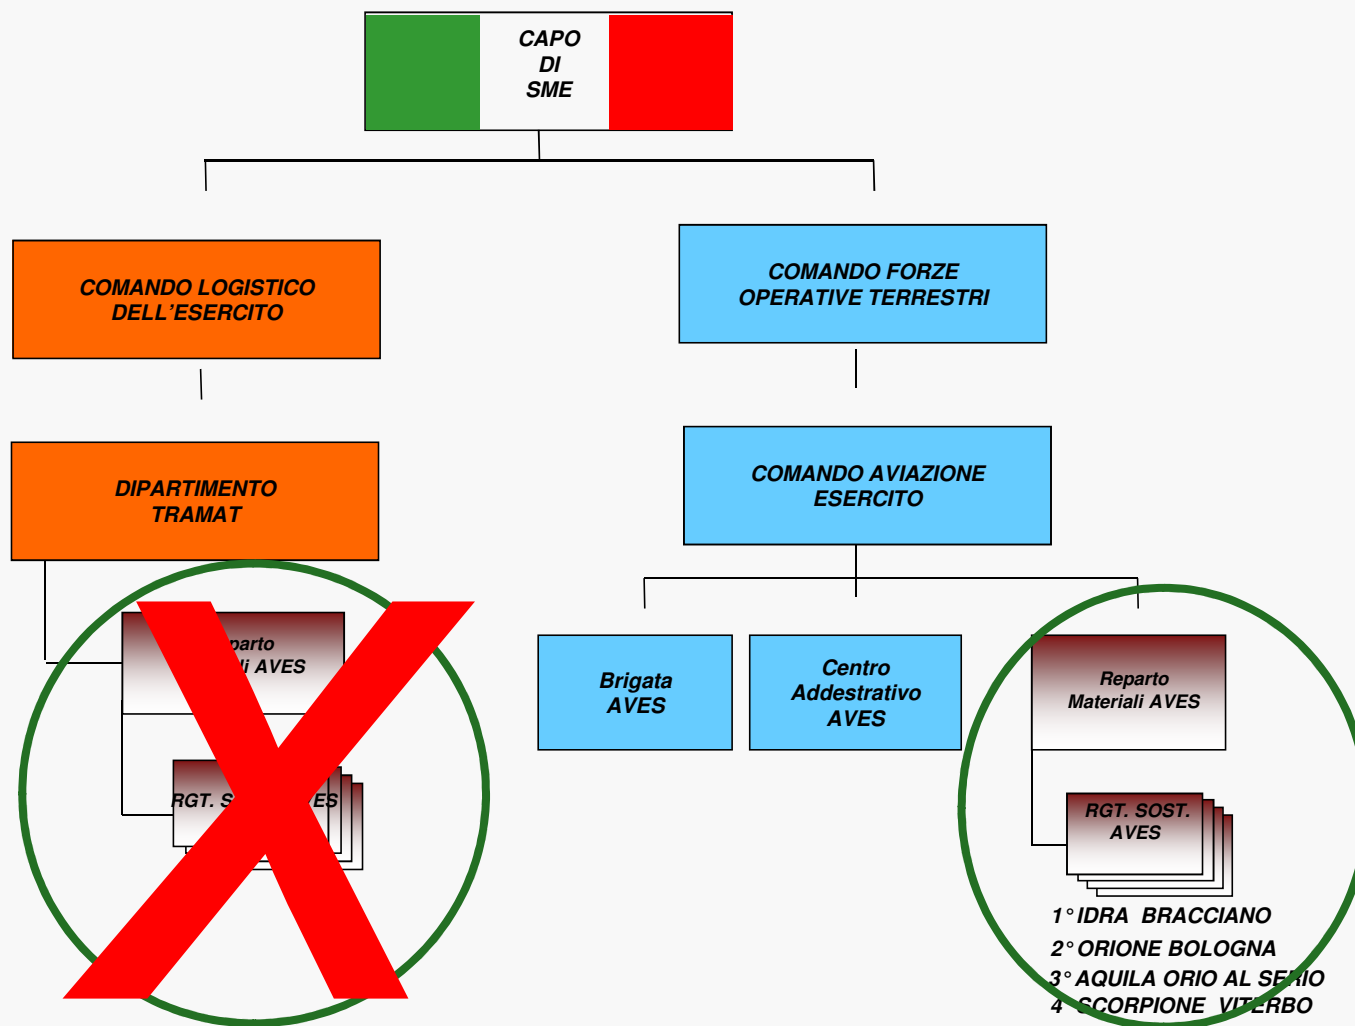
CAPO
DI
SME

COMANDO LOGISTICO DELL'ESERCITO

COMANDO FORZE OPERATIVE TERRESTRI

DIPARTIMENTO TRAMAT

COMANDO AVIAZIONE ESERCITO

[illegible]parto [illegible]li AVES

RGT. S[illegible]ES

Brigata AVES

Centro Addestrativo AVES

Reparto Materiali AVES

RGT. SOST. AVES

1° IDRA BRACCIANO
2° ORIONE BOLOGNA
3° AQUILA ORIO AL SERIO
4° SCORPIONE VITERBO